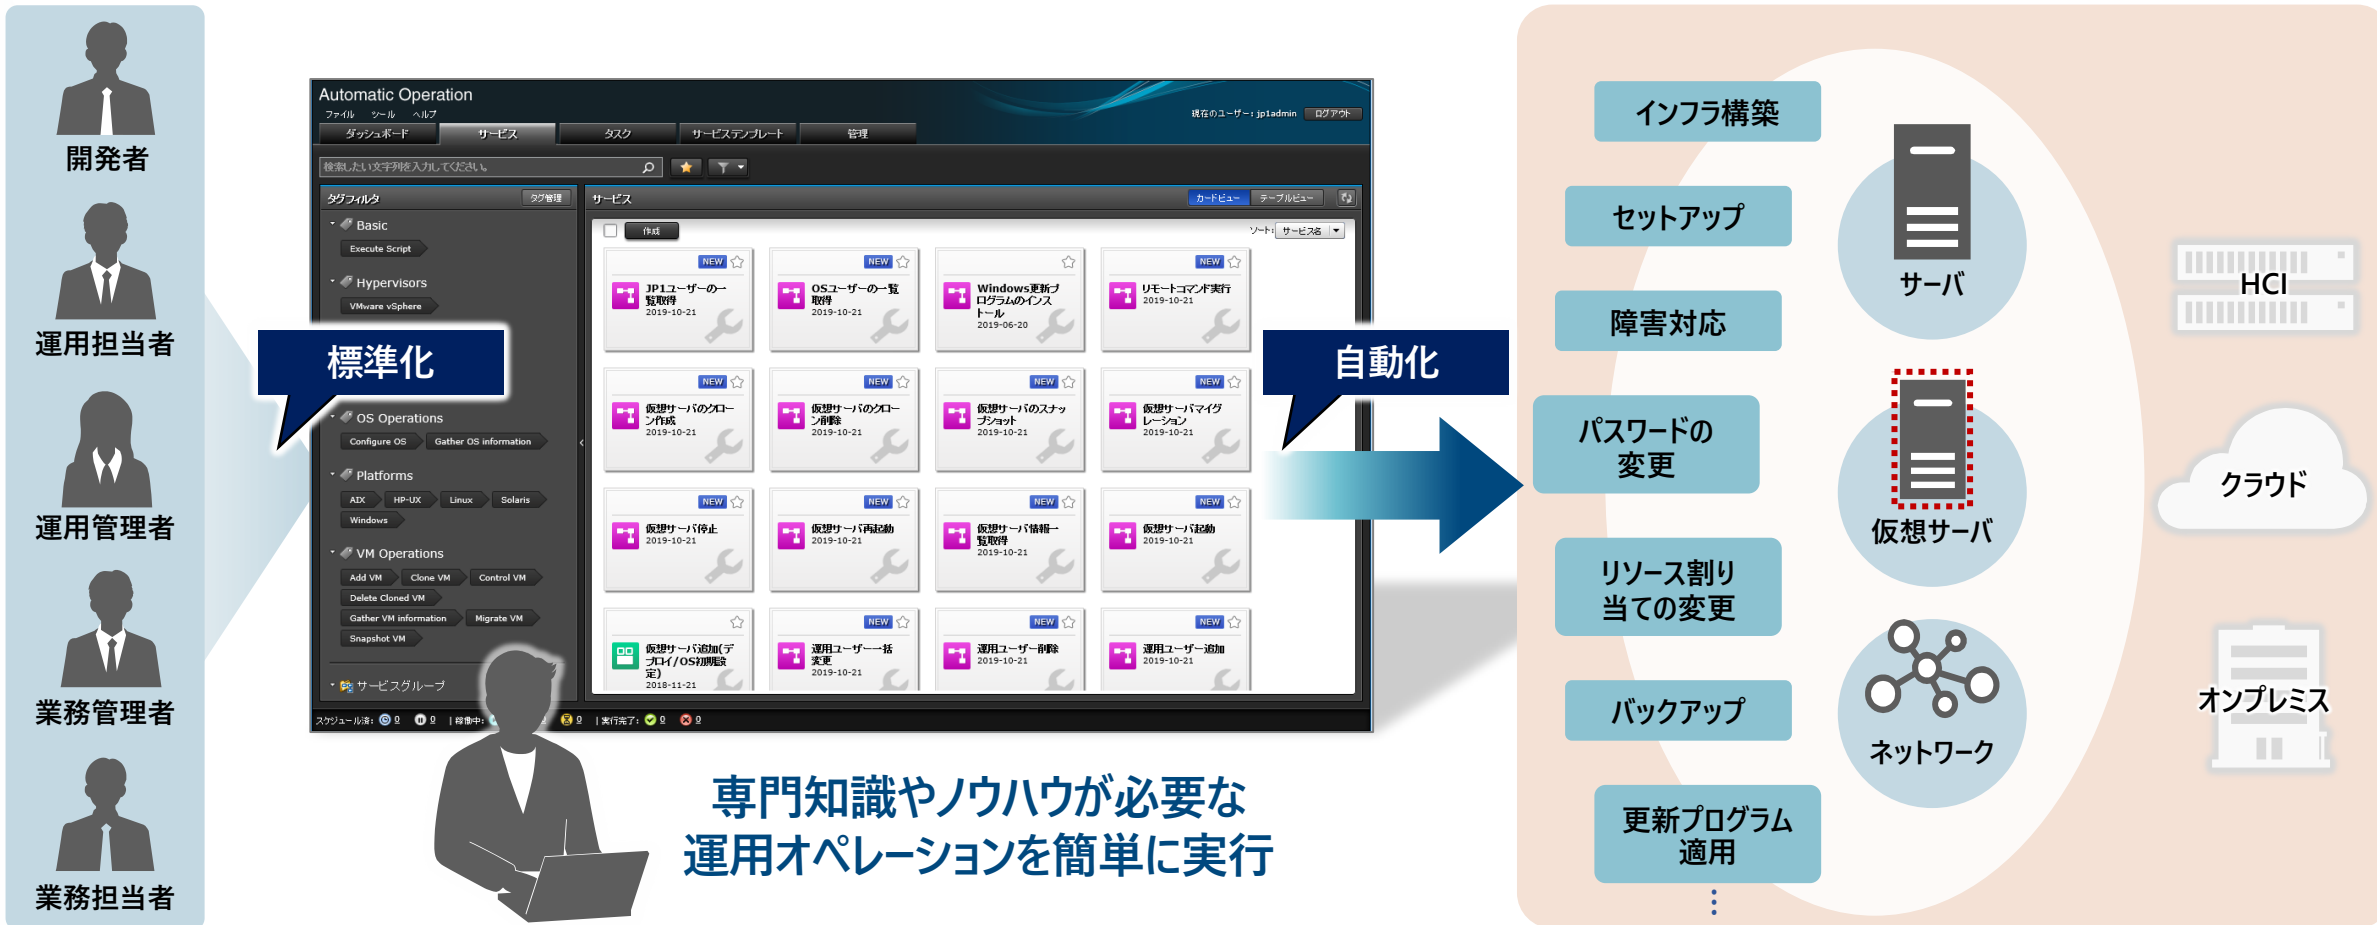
開発者

運用担当者

運用管理者

業務管理者

業務担当者

Automatic Operation

ファイル ツール ヘルプ

ダッシュボード サービス タスク サービステンプレート 管理

現在のユーザー: jp1admin ログアウト

検索したい文字列を入力してください

タグフィルタ タグ管理

Basic

Execute Script

Hypervisors

VMware vSphere

OS Operations

Configure OS Gather OS information

Platforms

AIX HP-UX Linux Solaris Windows

VM Operations

Add VM Clone VM Control VM Delete Cloned VM Gather VM information Migrate VM Snapshot VM

サービスグループ

サービス カードビュー テーブルビュー

作成 ソート: サービス名

NEW JP1ユーザーの一覧取得 2019-10-21

NEW OSユーザーの一覧取得 2019-10-21

Windows更新プログラムのインストール 2019-06-20

NEW リモートコマンド実行 2019-10-21

NEW 仮想サーバのクローン作成 2019-10-21

NEW 仮想サーバのクローン削除 2019-10-21

NEW 仮想サーバのスナップショット 2019-10-21

NEW 仮想サーバマイグレーション 2019-10-21

NEW 仮想サーバ停止 2019-10-21

NEW 仮想サーバ再起動 2019-10-21

NEW 仮想サーバ情報一覧取得 2019-10-21

NEW 仮想サーバ起動 2019-10-21

仮想サーバ追加(デプロイ/OS初期設定) 2018-11-21

NEW 運用ユーザー一括変更 2019-10-21

NEW 運用ユーザー削除 2019-10-21

NEW 運用ユーザー追加 2019-10-21

スケジュール済: 0 0 | 稼働中: 0 | 実行完了: 0 0

標準化

自動化

専門知識やノウハウが必要な
運用オペレーションを簡単に実行

インフラ構築

セットアップ

障害対応

パスワードの変更

リソース割り当ての変更

バックアップ

更新プログラム適用

⋮

サーバ

仮想サーバ

ネットワーク

HCI

クラウド

オンプレミス